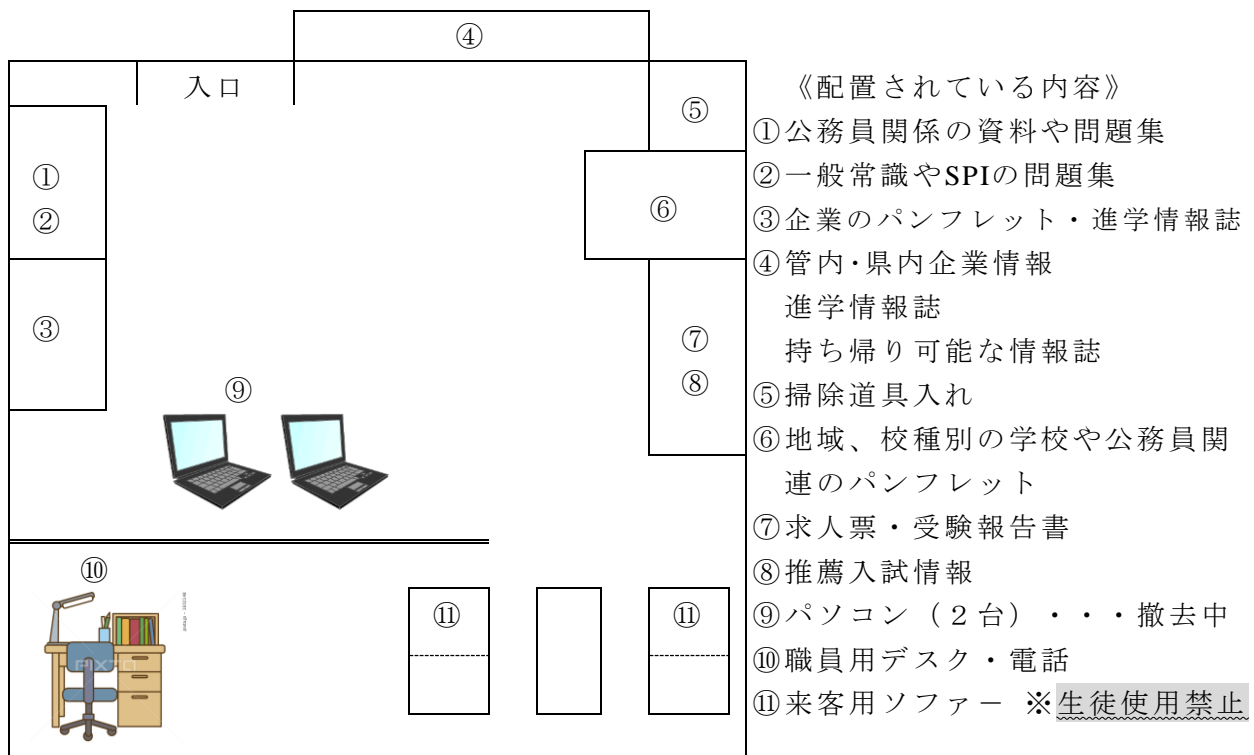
④

入口

⑤

①
②

⑥

③

⑦
⑧

⑨

⑩

⑪

⑪

《配置されている内容》
①公務員関係の資料や問題集
②一般常識やSPIの問題集
③企業のパンフレット・進学情報誌
④管内・県内企業情報
　進学情報誌
　持ち帰り可能な情報誌
⑤掃除道具入れ
⑥地域、校種別の学校や公務員関連のパンフレット
⑦求人票・受験報告書
⑧推薦入試情報
⑨パソコン（２台）・・・撤去中
⑩職員用デスク・電話
⑪来客用ソファー ※生徒使用禁止